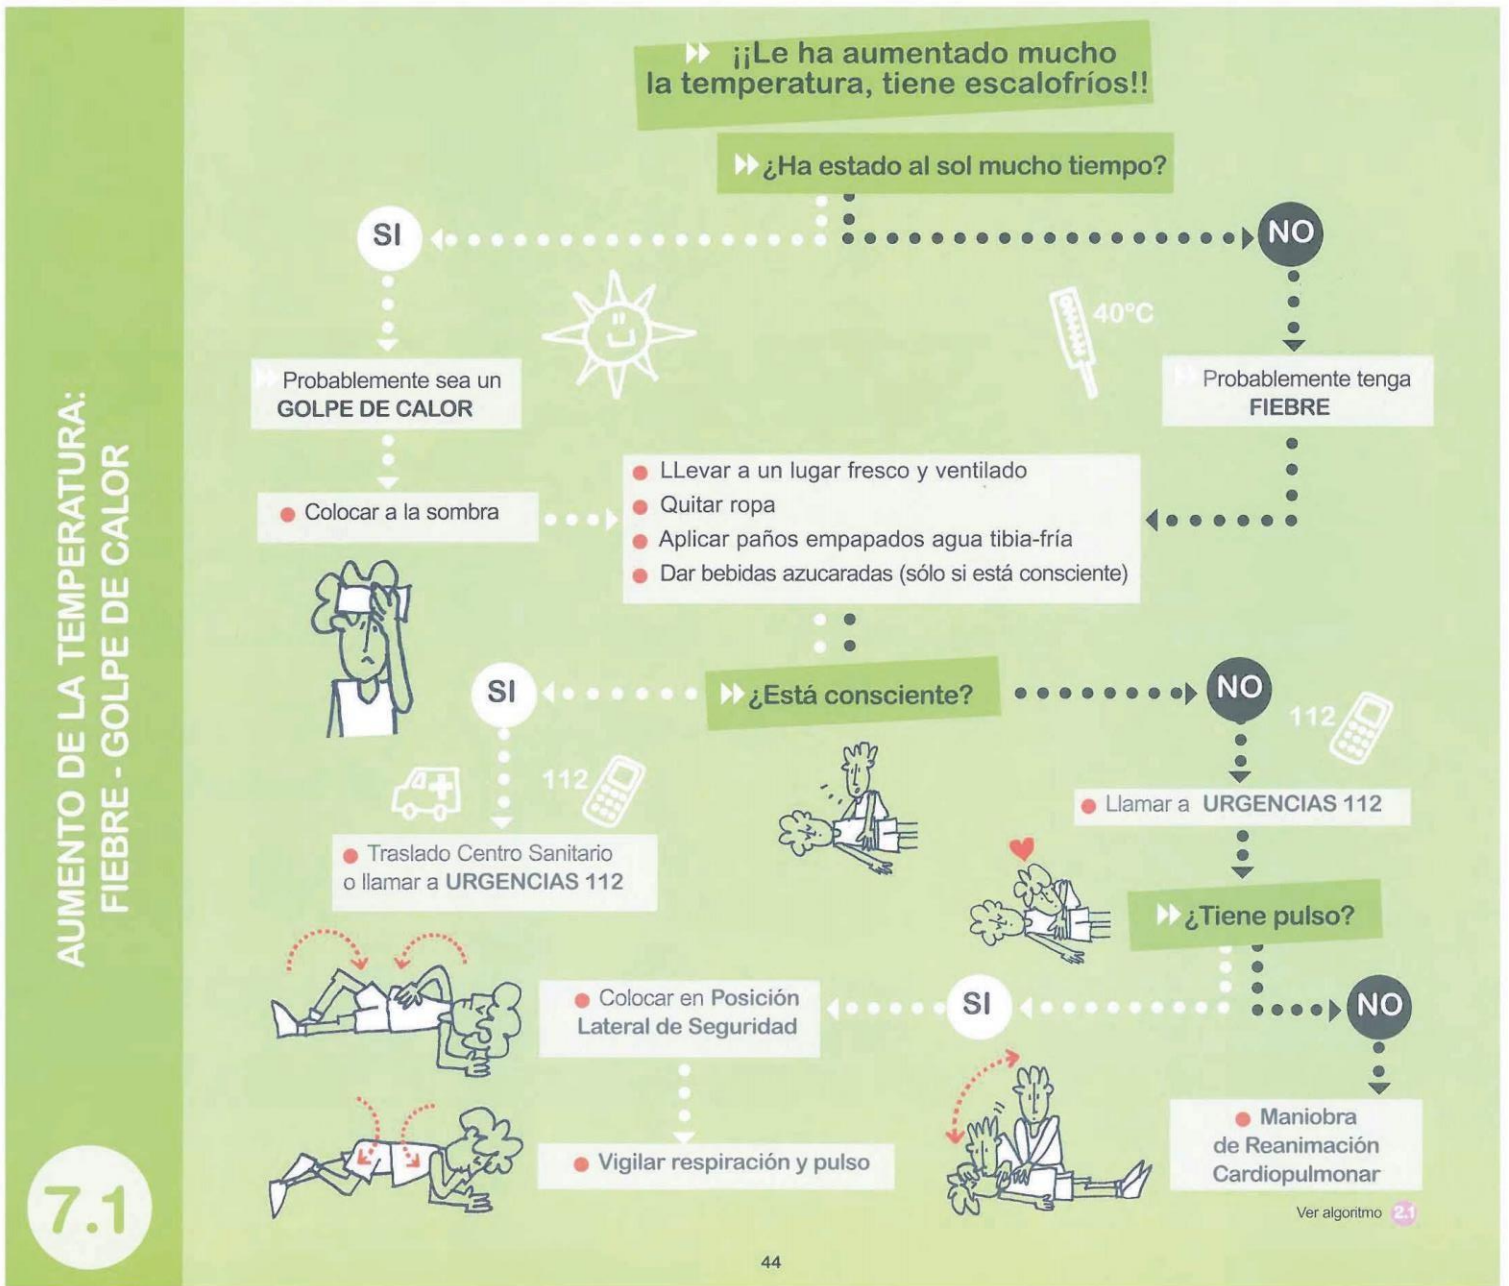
AUMENTO DE LA TEMPERATURA: FIEBRE - GOLPE DE CALOR

7.1

¡¡Le ha aumentado mucho la temperatura, tiene escalofríos!!

¿Ha estado al sol mucho tiempo?

SI

NO

40°C

Probablemente sea un GOLPE DE CALOR

Probablemente tenga FIEBRE

Colocar a la sombra

LLevar a un lugar fresco y ventilado
Quitar ropa
Aplicar paños empapados agua tibia-fría
Dar bebidas azucaradas (sólo si está consciente)

SI

¿Está consciente?

NO

112

112

Llamar a URGENCIAS 112

Traslado Centro Sanitario o llamar a URGENCIAS 112

¿Tiene pulso?

Colocar en Posición Lateral de Seguridad

SI

NO

Vigilar respiración y pulso

Maniobra de Reanimación Cardiopulmonar

Ver algoritmo 2.1

44